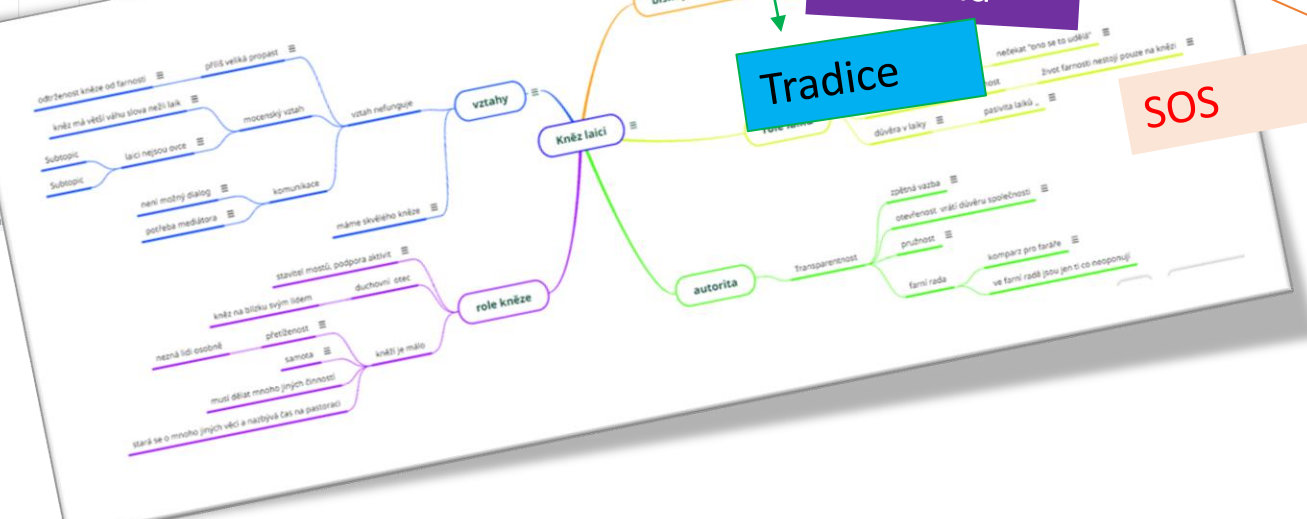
Tradice

SOS

Kněz laici

vztahy

vztah nefunguje

příliš veliká propast

odtrženost kněze od farnosti

kněz má větší váhu slova nežli laik

mocenský vztah

laici nejsou ovce

Subtopic

Subtopic

komunikace

není možný dialog

potřeba mediátora

máme skvělého kněze

role kněze

stavitel mostů, podpora aktivit

duchovní otec

kněz na blízku svým lidem

kněží je málo

přetíženost

nezná lidi osobně

samota

musí dělat mnoho jiných činností

stará se o mnoho jiných věcí a nezbývá čas na pastoraci

role laiků

nečekat "ono se to udělá"

ost

život farnosti nestojí pouze na knězi

důvěra v laiky

pasivita laiků

autorita

Transparentnost

zpětná vazba

otevřenost vrátí důvěru společnosti

pružnost

farní rada

komparz pro faráře

ve farní radě jsou jen ti co neoponují